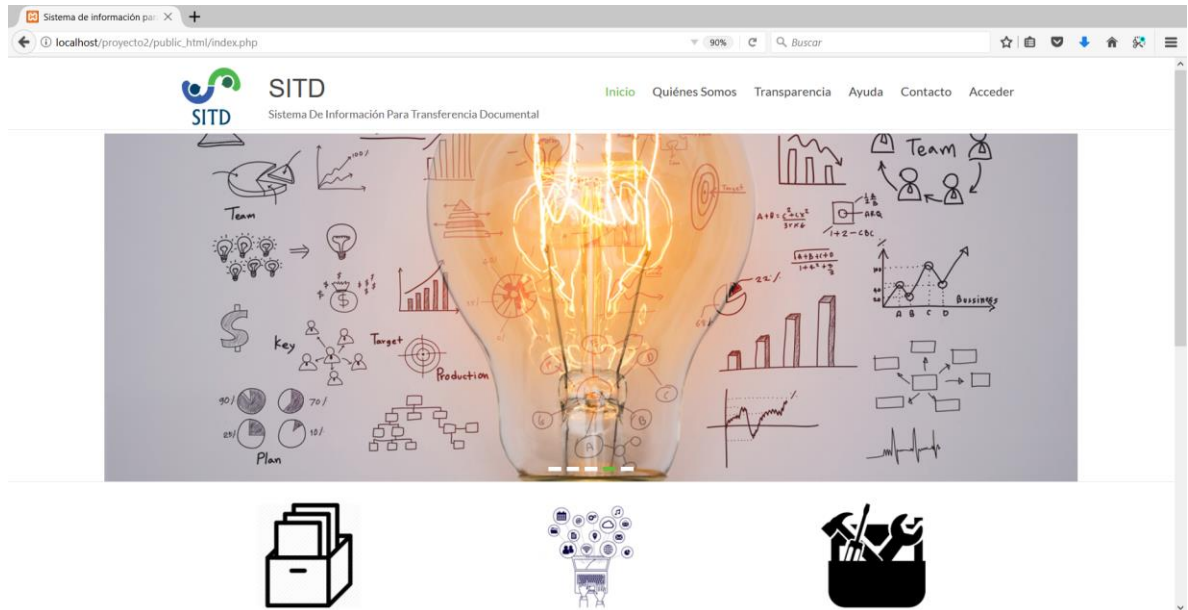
Sistema de información par ×

localhost/proyecto2/public_html/index.php

90%

Buscar

SITD

SITD

Sistema De Información Para Transferencia Documental

Inicio Quiénes Somos Transparencia Ayuda Contacto Acceder

Team

Team

Key

Target

Production

90%

70%

25%

10%

Plan

Bussiness

A B C D